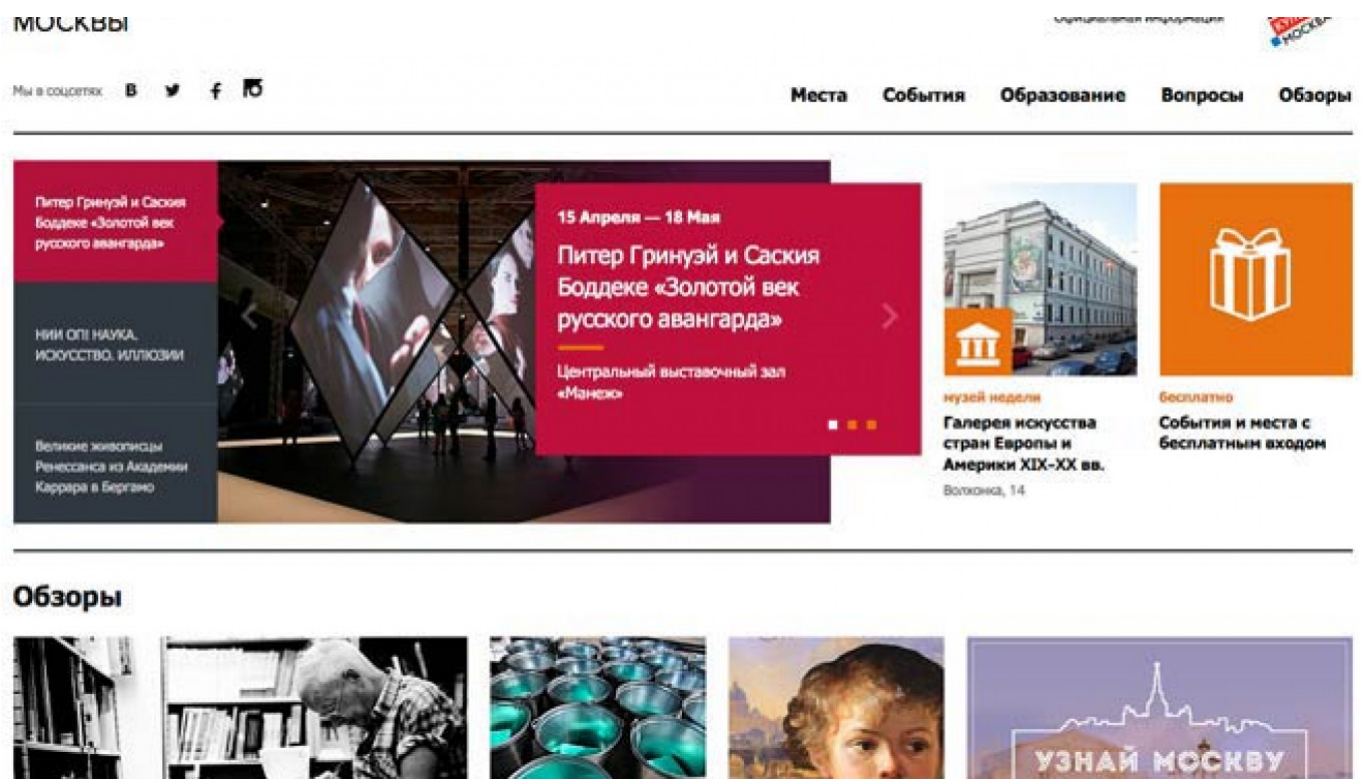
МОСКВЫ

Официальная информация

Мы в соцсетях В

Места События Образование Вопросы Обзоры

Питер Гринуэй и Саския Боддеке «Золотой век русского авангарда»

НИИ ОП! НАУКА. ИСКУССТВО. ИЛЛЮЗИИ

Великие живописцы Ренессанса из Академии Каррара в Бергамо

15 Апреля — 18 Мая

Питер Гринуэй и Саския Боддеке «Золотой век русского авангарда»

Центральный выставочный зал «Манеж»

музей недели

Галерея искусства стран Европы и Америки XIX-XX вв.

Волхонка, 14

бесплатно

События и места с бесплатным входом

Обзоры

УЗНАЙ МОСКВУ